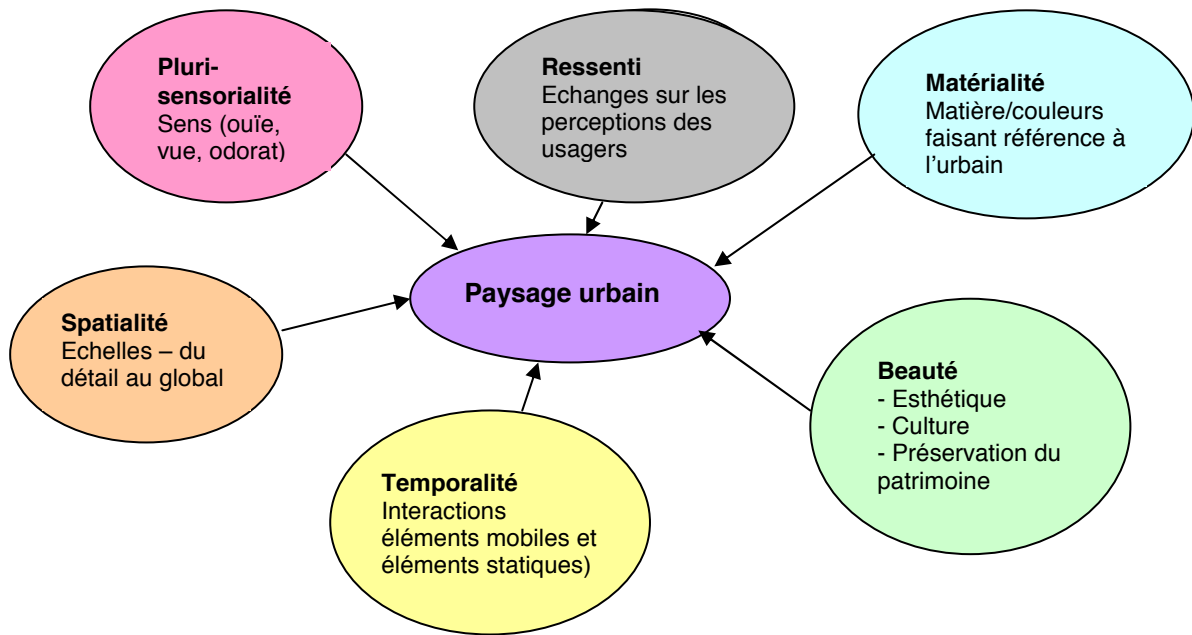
Pluri-sensorialité
Sens (ouïe, vue, odorat)

Ressenti
Echanges sur les perceptions des usagers

Matérialité
Matière/couleurs faisant référence à l'urbain

Spatialité
Echelles – du détail au global

Paysage urbain

Beauté
- Esthétique
- Culture
- Préservation du patrimoine

Temporalité
Interactions éléments mobiles et éléments statiques)